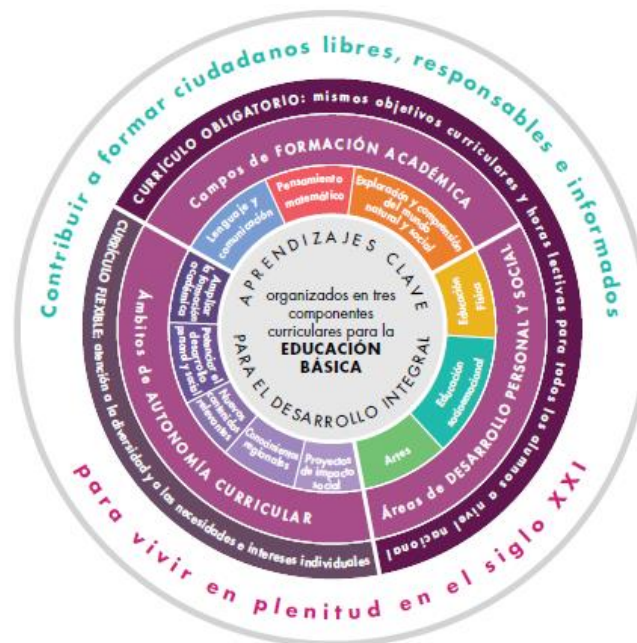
Contribuir a formar ciudadanos libres, responsables e informados

para vivir en plenitud en el siglo XXI

CURRÍCULO OBLIGATORIO: mismos objetivos curriculares y horas lectivas para todos los alumnos a nivel nacional

CURRÍCULO FLEXIBLE: atención a la diversidad y a las necesidades e intereses individuales

Campos de FORMACIÓN ACADÉMICA

Lenguaje y comunicación

Pensamiento matemático

Exploración y comprensión del mundo natural y social

Áreas de DESARROLLO PERSONAL Y SOCIAL

Educación Física

Educación socioemocional

Artes

Ámbitos de AUTONOMÍA CURRICULAR

Ampliar la formación académica

Potenciar el desarrollo personal y social

Nuevos contenidos relevantes

Conocimientos regionales

Proyectos de impacto social

APRENDIZAJES CLAVE

organizados en tres componentes curriculares para la EDUCACIÓN BÁSICA

PARA EL DESARROLLO INTEGRAL